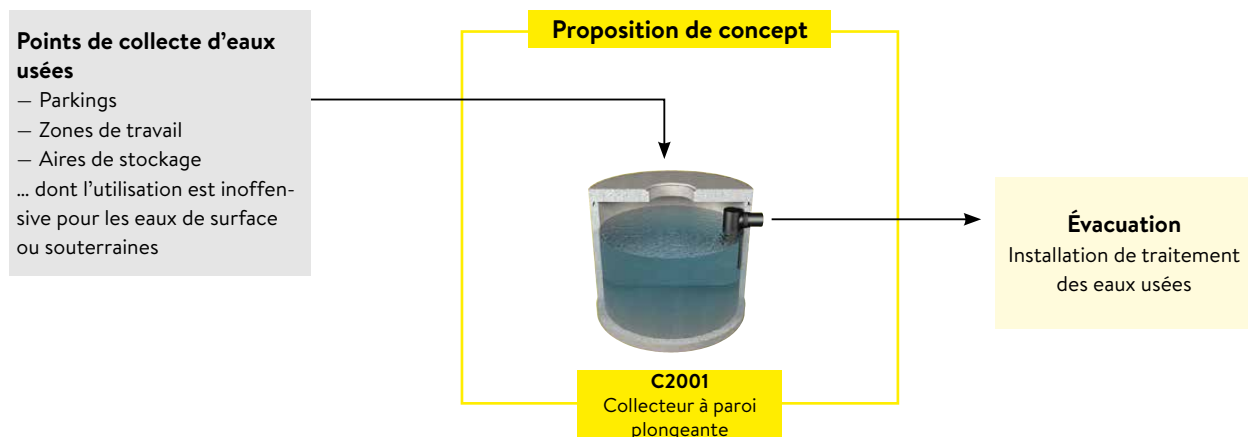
**Points de collecte d'eaux usées**
— Parkings
— Zones de travail
— Aires de stockage
... dont l'utilisation est inoffensive pour les eaux de surface ou souterraines

**Proposition de concept**

**Évacuation**
Installation de traitement des eaux usées

**C2001**
Collecteur à paroi plongeante